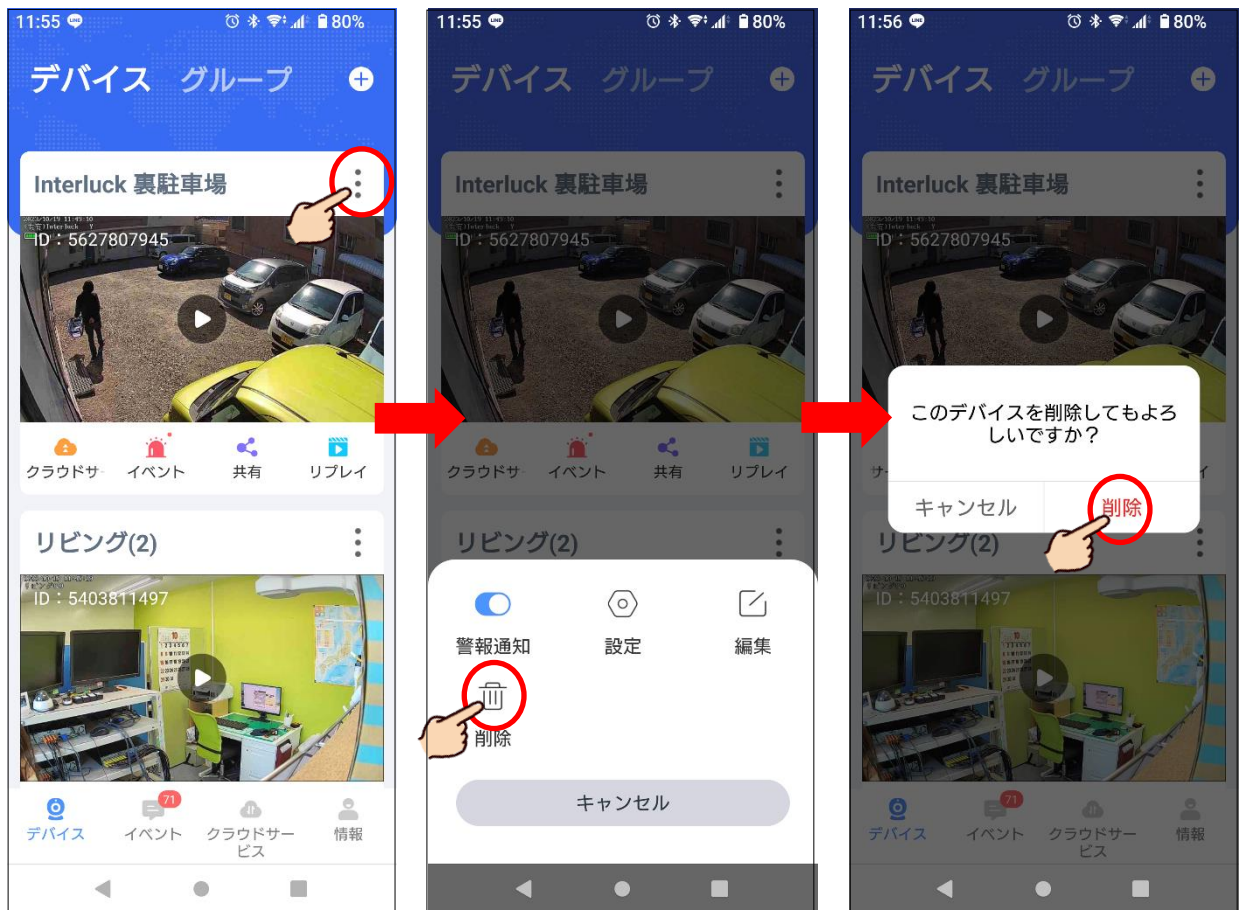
11:55 80%

デバイス グループ

Interluck 裏駐車場

ID：5627807945

クラウドサ イベント 共有 リプレイ

リビング(2)

ID：5403811497

デバイス 71 イベント クラウドサービス 情報

11:55 80%

デバイス グループ

Interluck 裏駐車場

ID：5627807945

クラウドサ イベント 共有 リプレイ

リビング(2)

警報通知 設定 編集

削除

キャンセル

11:56 80%

デバイス グループ

Interluck 裏駐車場

ID：5627807945

このデバイスを削除してもよろしいですか？

キャンセル 削除

リビング(2)

ID：5403811497

デバイス 71 イベント クラウドサービス 情報